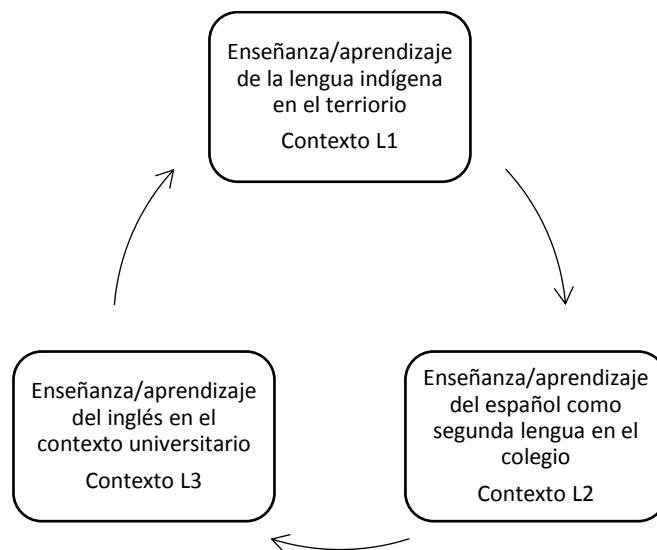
Enseñanza/aprendizaje de la lengua indígena en el terriorio

Contexto L1

Enseñanza/aprendizaje del español como segunda lengua en el colegio

Contexto L2

Enseñanza/aprendizaje del inglés en el contexto universitario

Contexto L3